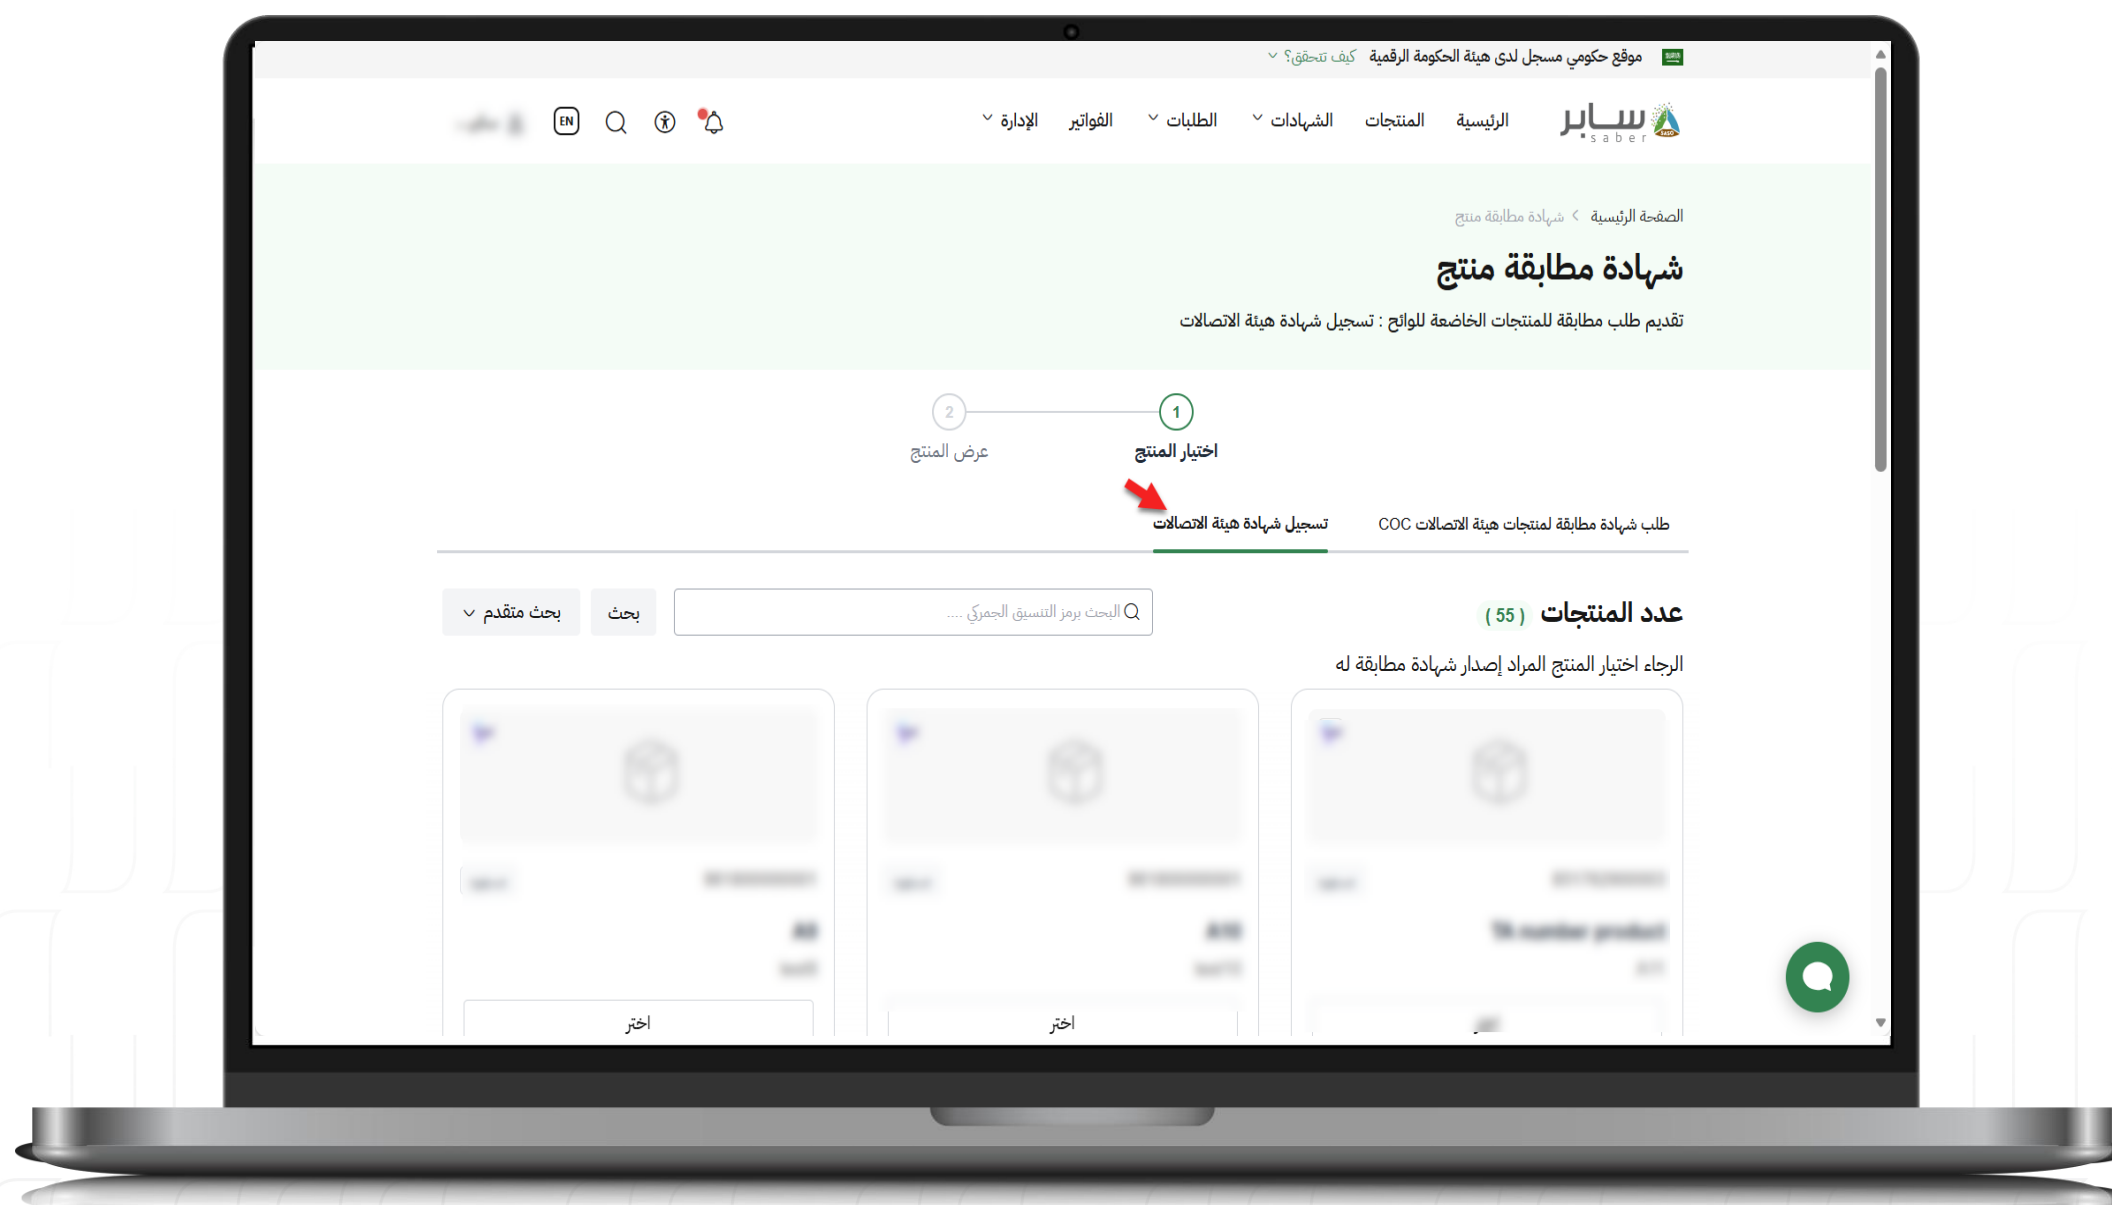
موقع حكومي مسجل لدى هيئة الحكومة الرقمية كيف تتحقق؟

سابر saber

الرئيسية المنتجات الشهادات الطلبات الفواتير الإدارة

EN

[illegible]

الصفحة الرئيسية > شهادة مطابقة منتج

شهادة مطابقة منتج

تقديم طلب مطابقة للمنتجات الخاضعة للوائح : تسجيل شهادة هيئة الاتصالات

1 اختيار المنتج

2 عرض المنتج

طلب شهادة مطابقة لمنتجات هيئة الاتصالات COC

تسجيل شهادة هيئة الاتصالات

عدد المنتجات ( 55 )

البحث برمز التنسيق الجمركي ....

بحث

بحث متقدم

الرجاء اختيار المنتج المراد إصدار شهادة مطابقة له

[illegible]

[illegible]

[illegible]

اختر

اختر

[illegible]